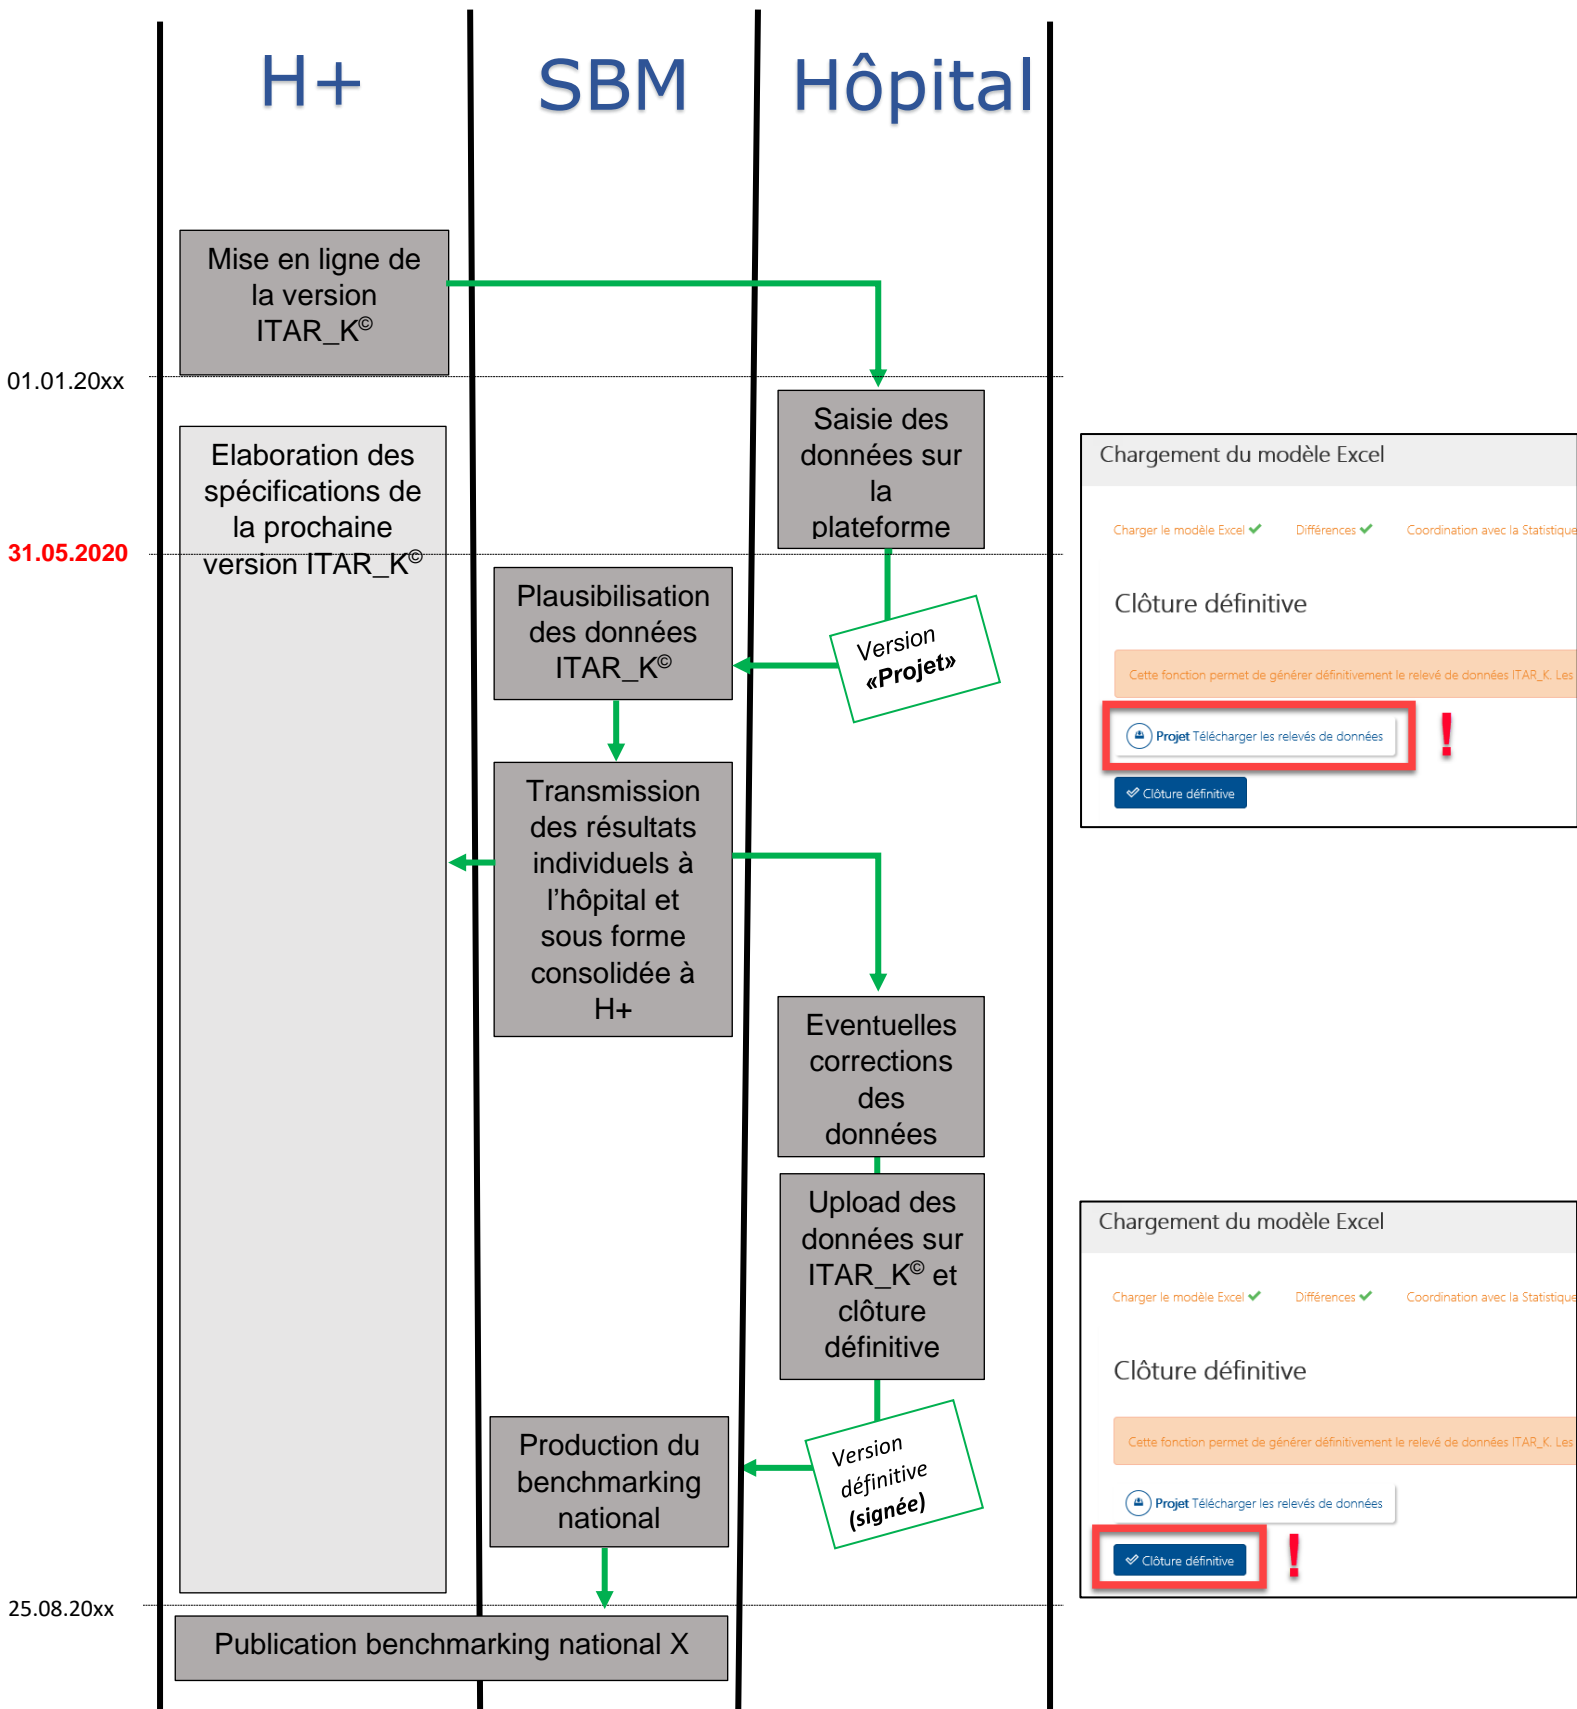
H+

SBM

Hôpital

Mise en ligne de la version ITAR_K©

01.01.20xx

Saisie des données sur la plateforme

Elaboration des spécifications de la prochaine version ITAR_K©

31.05.2020

Plausibilisation des données ITAR_K©

Version «Projet»

Transmission des résultats individuels à l'hôpital et sous forme consolidée à H+

Eventuelles corrections des données

Upload des données sur ITAR_K© et clôture définitive

Production du benchmarking national

Version définitive (signée)

25.08.20xx

Publication benchmarking national X

Chargement du modèle Excel

Charger le modèle Excel ✔ Différences ✔ Coordination avec la Statistique

Clôture définitive

Cette fonction permet de générer définitivement le relevé de données ITAR_K. Les

Projet Télécharger les relevés de données

!

Clôture définitive

Chargement du modèle Excel

Charger le modèle Excel ✔ Différences ✔ Coordination avec la Statistique

Clôture définitive

Cette fonction permet de générer définitivement le relevé de données ITAR_K. Les

Projet Télécharger les relevés de données

Clôture définitive

!